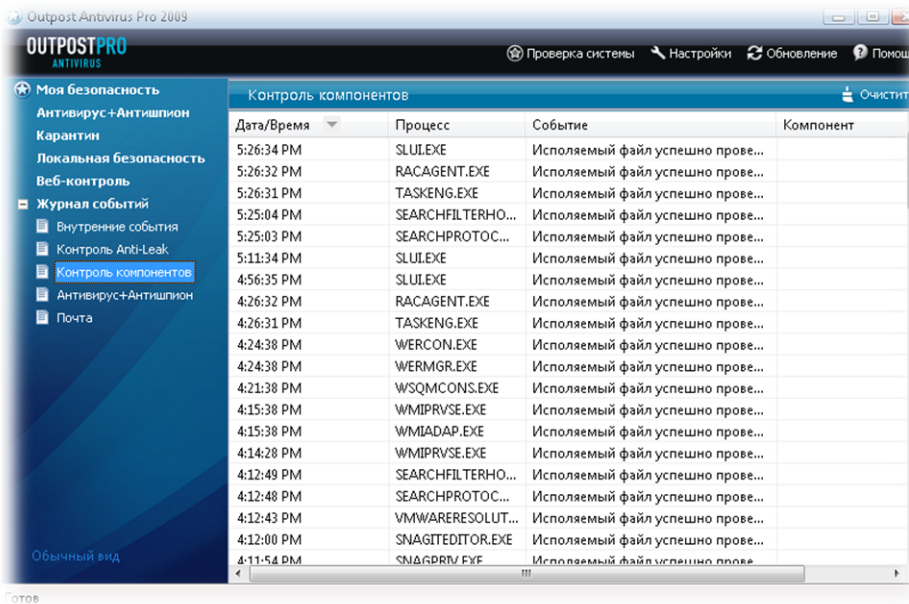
Outpost Antivirus Pro 2009

OUTPOSTPRO
ANTIVIRUS

Проверка системы Настройки Обновление Помо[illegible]

Моя безопасность
Антивирус+Антишпион
Карантин
Локальная безопасность
Веб-контроль
Журнал событий
Внутренние события
Контроль Anti-Leak
Контроль компонентов
Антивирус+Антишпион
Почта

Обычный вид

Контроль компонентов

Очистит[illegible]

| Дата/Время | Процесс | Событие | Компонент |
|---|---|---|---|
| 5:26:34 PM | SLUI.EXE | Исполняемый файл успешно прове... | |
| 5:26:32 PM | RACAGENT.EXE | Исполняемый файл успешно прове... | |
| 5:26:31 PM | TASKENG.EXE | Исполняемый файл успешно прове... | |
| 5:25:04 PM | SEARCHFILTERHO... | Исполняемый файл успешно прове... | |
| 5:25:03 PM | SEARCHPROTOC... | Исполняемый файл успешно прове... | |
| 5:11:34 PM | SLUI.EXE | Исполняемый файл успешно прове... | |
| 4:56:35 PM | SLUI.EXE | Исполняемый файл успешно прове... | |
| 4:26:32 PM | RACAGENT.EXE | Исполняемый файл успешно прове... | |
| 4:26:31 PM | TASKENG.EXE | Исполняемый файл успешно прове... | |
| 4:24:38 PM | WERCON.EXE | Исполняемый файл успешно прове... | |
| 4:24:38 PM | WERMGR.EXE | Исполняемый файл успешно прове... | |
| 4:21:38 PM | WSQMCONS.EXE | Исполняемый файл успешно прове... | |
| 4:15:38 PM | WMIPRVSE.EXE | Исполняемый файл успешно прове... | |
| 4:15:38 PM | WMIADAP.EXE | Исполняемый файл успешно прове... | |
| 4:14:28 PM | WMIPRVSE.EXE | Исполняемый файл успешно прове... | |
| 4:12:49 PM | SEARCHFILTERHO... | Исполняемый файл успешно прове... | |
| 4:12:48 PM | SEARCHPROTOC... | Исполняемый файл успешно прове... | |
| 4:12:43 PM | VMWARERESOLUT... | Исполняемый файл успешно прове... | |
| 4:12:00 PM | SNAGITEDITOR.EXE | Исполняемый файл успешно прове... | |
| 4:11:54 PM | SNAGPRIV.EXE | Исполняемый файл успешно прове... | |

Готов